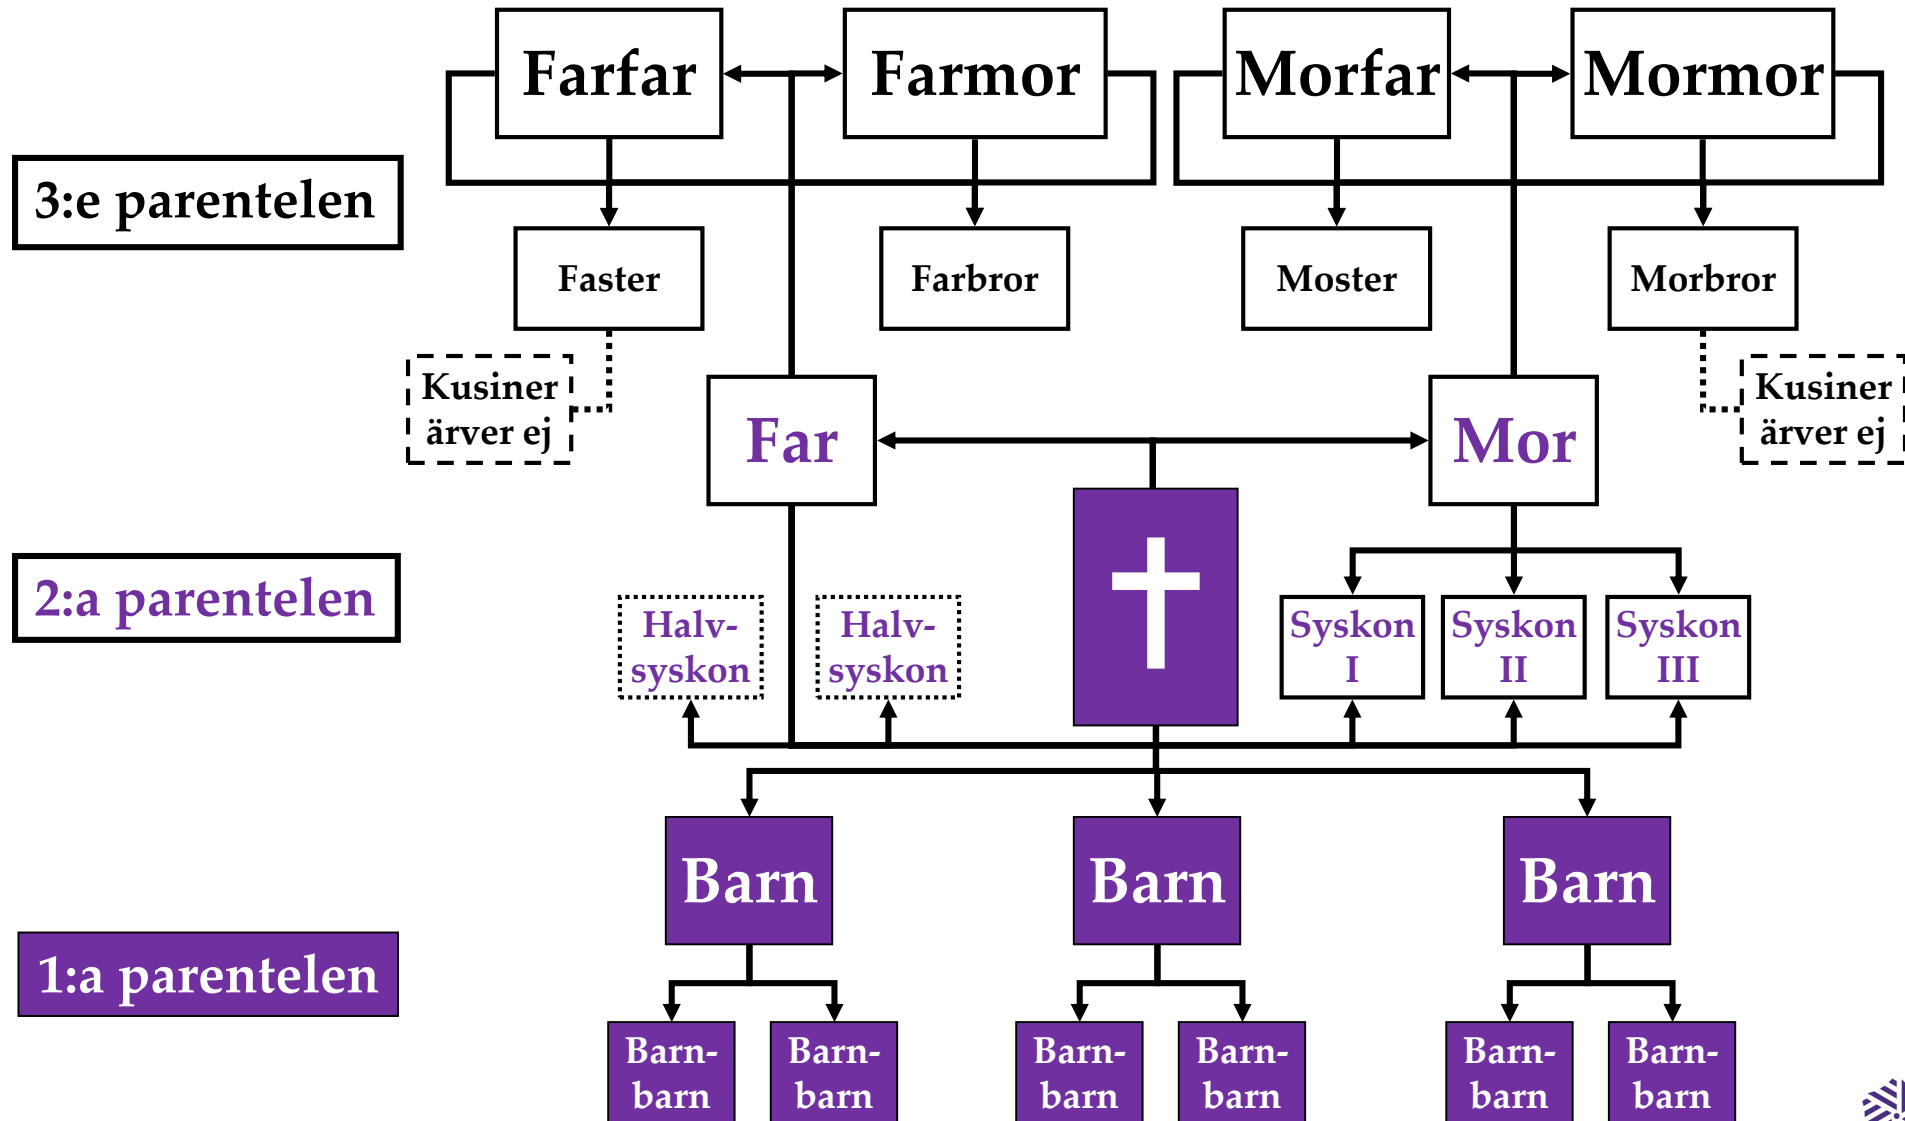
Farfar

Farmor

Morfar

Mormor

3:e parentelen

Faster

Farbror

Moster

Morbror

Kusiner ärver ej

Far

Mor

Kusiner ärver ej

2:a parentelen

Halv-syskon

Halv-syskon

Syskon I

Syskon II

Syskon III

Barn

Barn

Barn

1:a parentelen

Barn-barn

Barn-barn

Barn-barn

Barn-barn

Barn-barn

Barn-barn